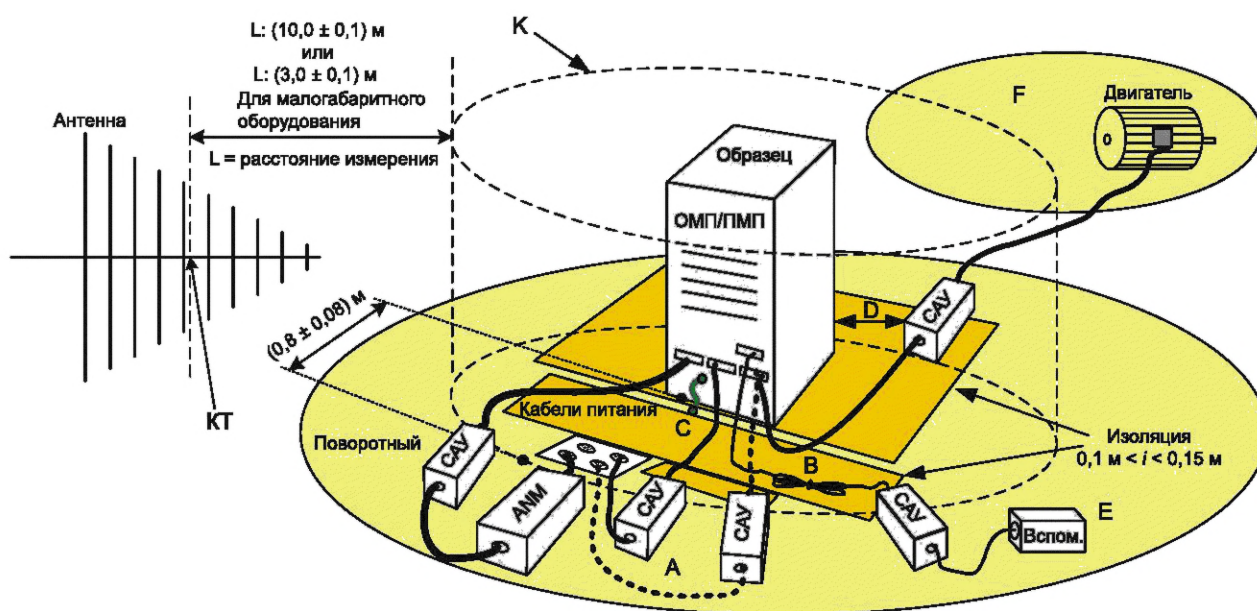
L: (10,0 ± 0,1) м
или
L: (3,0 ± 0,1) м
Для малогабаритного оборудования

K

F

Двигатель

Антенна

L = расстояние измерения

Образец

ОМП/ПМП

(0,8 ± 0,08) м

D

CAV

KT

Кабели питания

C

Поворотный

CAV

Изоляция
0,1 м < $i$ < 0,15 м

B

ANM

CAV

CAV

CAV

E

Вспом.

A